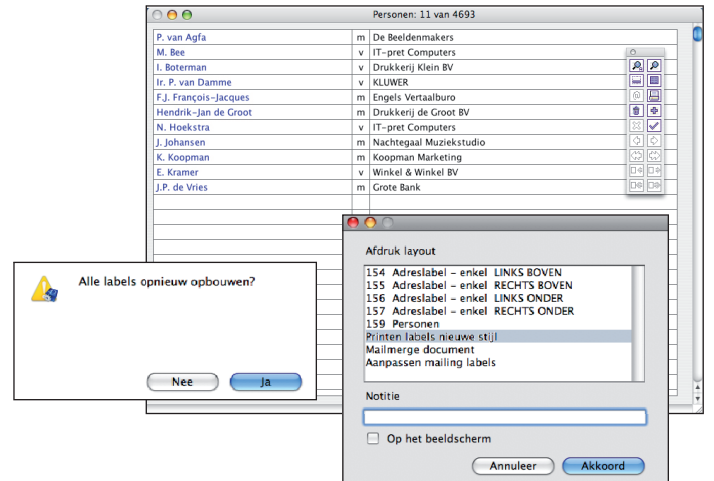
Personen: 11 van 4693

| | | |
|---|---|---|
| P. van Agfa | m | De Beeldenmakers |
| M. Bee | v | IT-pret Computers |
| I. Boterman | v | Drukkerij Klein BV |
| Ir. P. van Damme | v | KLUWER |
| F.J. François-Jacques | m | Engels Vertaalburo |
| Hendrik-Jan de Groot | m | Drukkerij de Groot BV |
| N. Hoekstra | v | IT-pret Computers |
| J. Johansen | m | Nachtegaal Muziekstudio |
| K. Koopman | m | Koopman Marketing |
| E. Kramer | v | Winkel & Winkel BV |
| J.P. de Vries | m | Grote Bank |

Alle labels opnieuw opbouwen?

Nee

Ja

Afdruk layout

154 Adreslabel - enkel LINKS BOVEN
155 Adreslabel - enkel RECHTS BOVEN
156 Adreslabel - enkel LINKS ONDER
157 Adreslabel - enkel RECHTS ONDER
159 Personen
Printen labels nieuwe stijl
Mailmerge document
Aanpassen mailing labels

Notitie

Op het beeldscherm

Annuleer

Akkoord